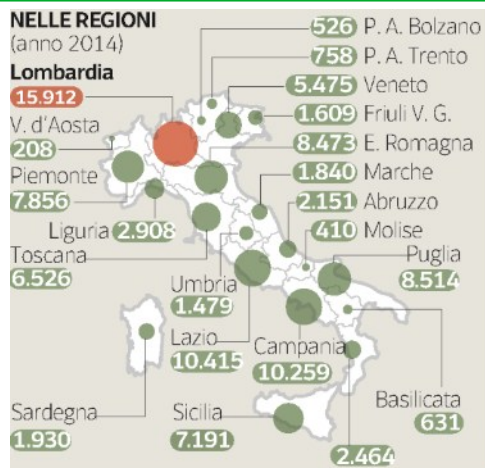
NELLE REGIONI
(anno 2014)
Lombardia
15.912
V. d'Aosta
208
Piemonte
7.856
Liguria 2.908
Toscana
6.526
526 P. A. Bolzano
758 P. A. Trento
5.475 Veneto
1.609 Friuli V. G.
8.473 E. Romagna
1.840 Marche
2.151 Abruzzo
410 Molise
Puglia
8.514
Umbria
1.479
Lazio
10.415
Campania
10.259
Basilicata
631
Sardegna
1.930
Sicilia
7.191
2.464